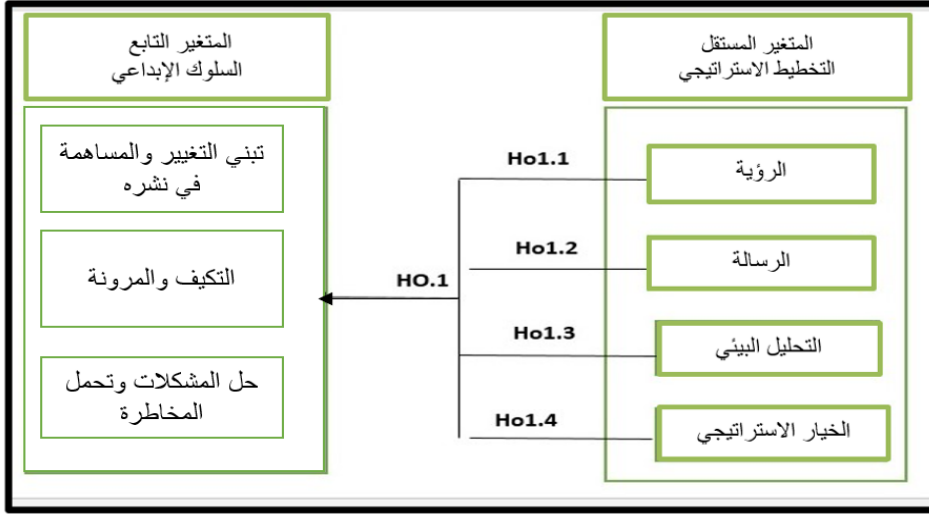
المتغير المستقل
التخطيط الاستراتيجي

المتغير التابع
السلوك الإبداعي

الرؤية

الرسالة

التحليل البيئي

الخيار الاستراتيجي

Ho1.1

Ho1.2

Ho1.3

Ho1.4

HO.1

تبني التغيير والمساهمة في نشره

التكيف والمرونة

حل المشكلات وتحمل المخاطرة